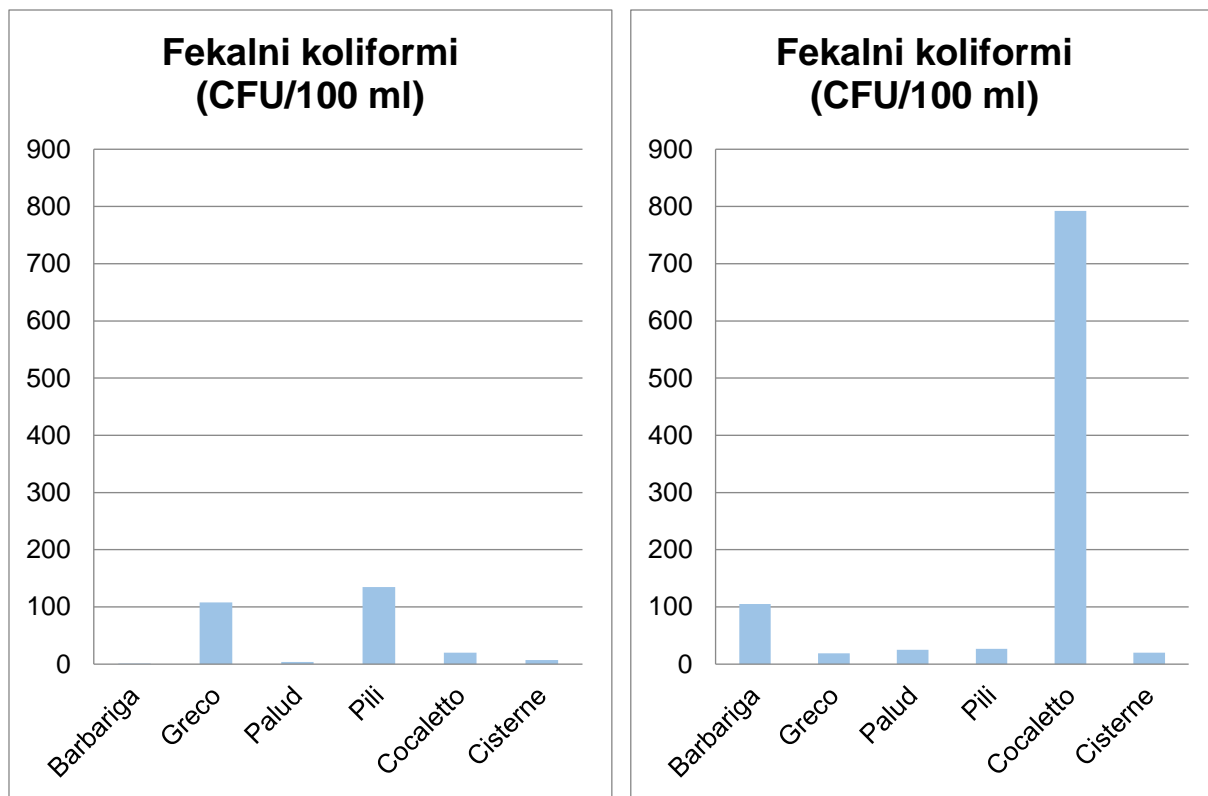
Fekalni koliformi (CFU/100 ml)

900
800
700
600
500
400
300
200
100
0

Barbariga
Greco
Palud
Pili
Cocaletto
Cisterne

Fekalni koliformi (CFU/100 ml)

900
800
700
600
500
400
300
200
100
0

Barbariga
Greco
Palud
Pili
Cocaletto
Cisterne